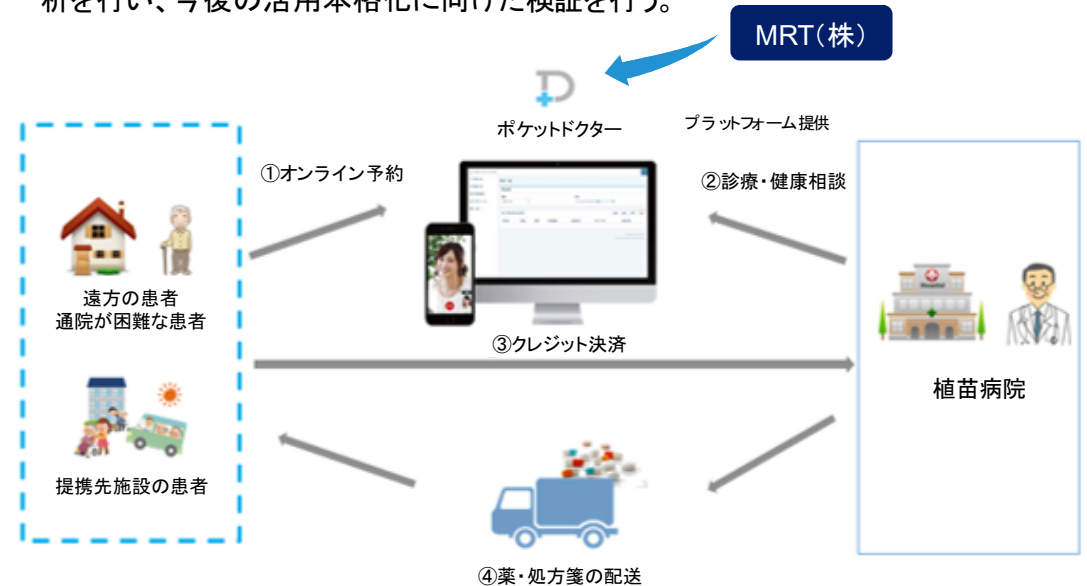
析を行い、今後の活用本格化に向けた検証を行う。

MRT(株)

ポケットドクター

プラットフォーム提供

①オンライン予約

②診療・健康相談

遠方の患者
通院が困難な患者

③クレジット決済

植苗病院

提携先施設の患者

④薬・処方箋の配送